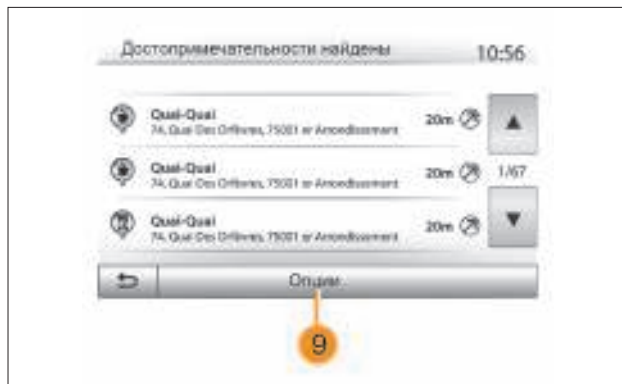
Достопримечательности найдены 10:56

Quai-Quai
74, Quai Des Orfèvres, 75001 er Arrondissement 20m

Quai-Quai
74, Quai Des Orfèvres, 75001 er Arrondissement 20m

1/67

Quai-Quai
74, Quai Des Orfèvres, 75001 er Arrondissement 20m

Опции

9